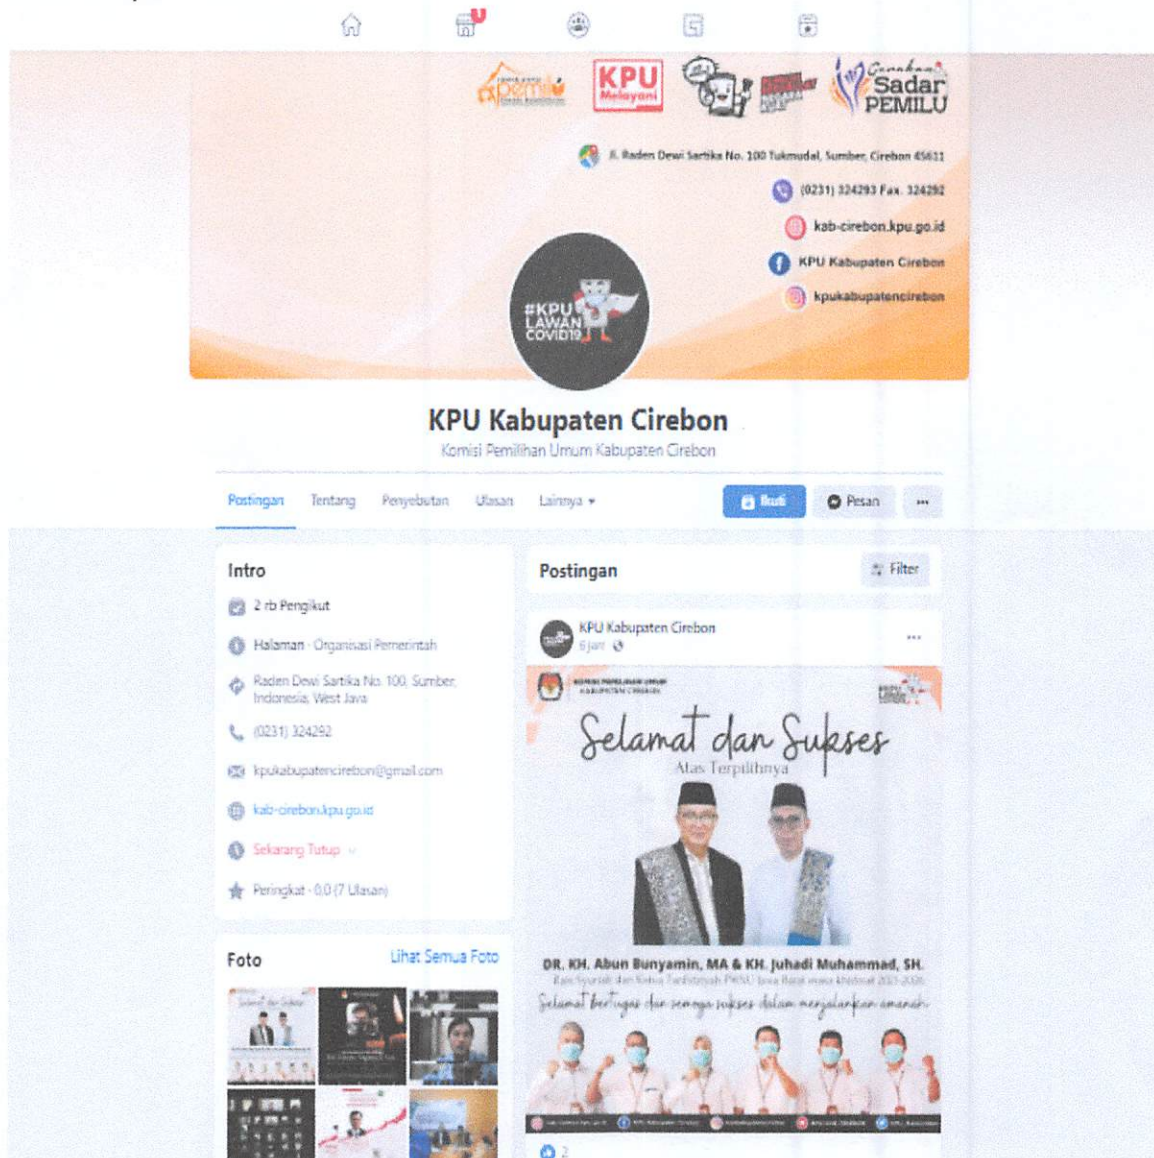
pemilu

KPU Melayani

Gerakan Sadar PEMILU

Jl. Raden Dewi Sartika No. 100 Tukmudal, Sumber, Cirebon 45611

(0231) 324293 Fax. 324292

kab-cirebon.kpu.go.id

KPU Kabupaten Cirebon

kpukabupatencirebon

#KPU LAWAN COVID19

KPU Kabupaten Cirebon

Komisi Pemilihan Umum Kabupaten Cirebon

Postingan Tentang Penyebutan Ulasan Lainnya ▾

Ikuti Pesan ···

Intro

2 rb Pengikut

Halaman · Organisasi Pemerintah

Raden Dewi Sartika No. 100, Sumber, Indonesia, West Java

(0231) 324292

kpukabupatencirebon@gmail.com

kab-cirebon.kpu.go.id

Sekarang Tutup

Peringkat · 0,0 (7 Ulasan)

Foto

Lihat Semua Foto

Postingan

Filter

KPU Kabupaten Cirebon

6 jam

KOMISI PEMILIHAN UMUM KABUPATEN CIREBON

Selamat dan Sukses

Atas Terpilihnya

DR. KH. Abun Bunyamin, MA & KH. Juhadi Muhammad, SH.

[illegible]

Selamat bertugas dan semoga sukses dalam menjalankan amanah

2